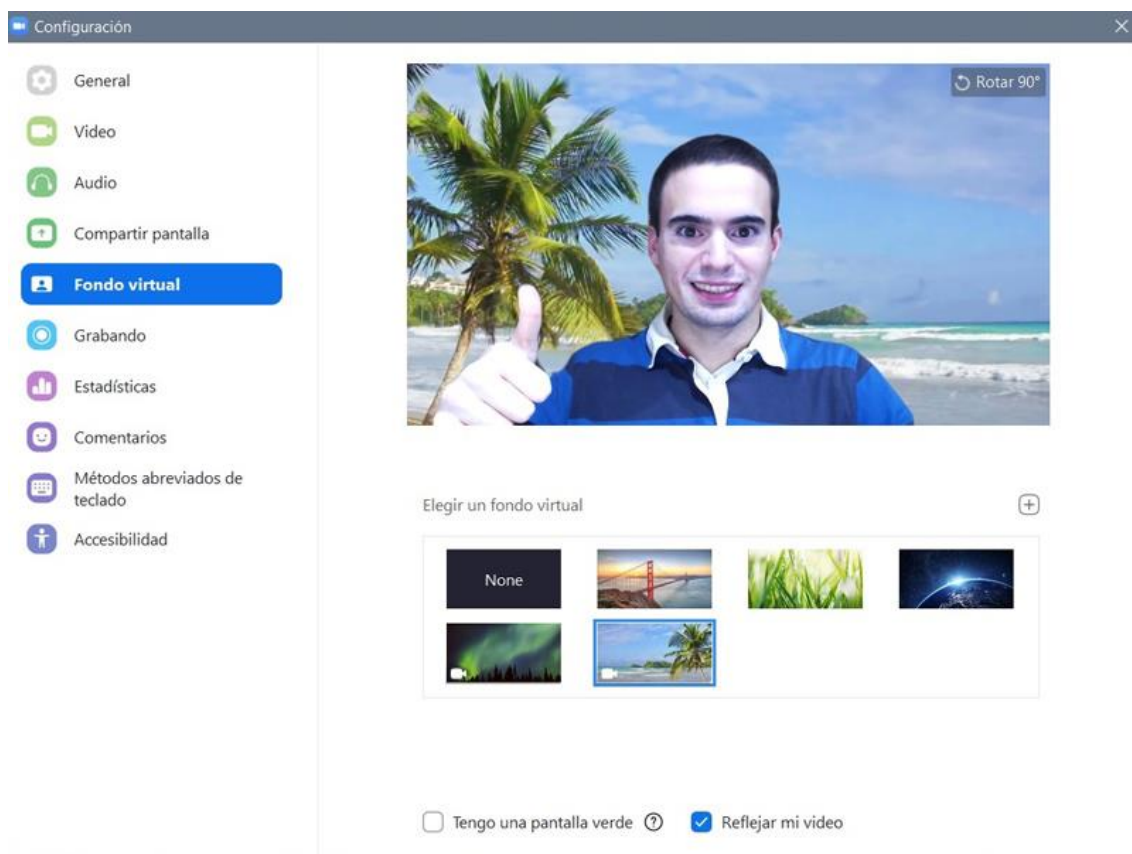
Configuración

General
Video
Audio
Compartir pantalla
Fondo virtual
Grabando
Estadísticas
Comentarios
Métodos abreviados de teclado
Accesibilidad

Rotar 90°

Elegir un fondo virtual

None

Tengo una pantalla verde
Reflejar mi video